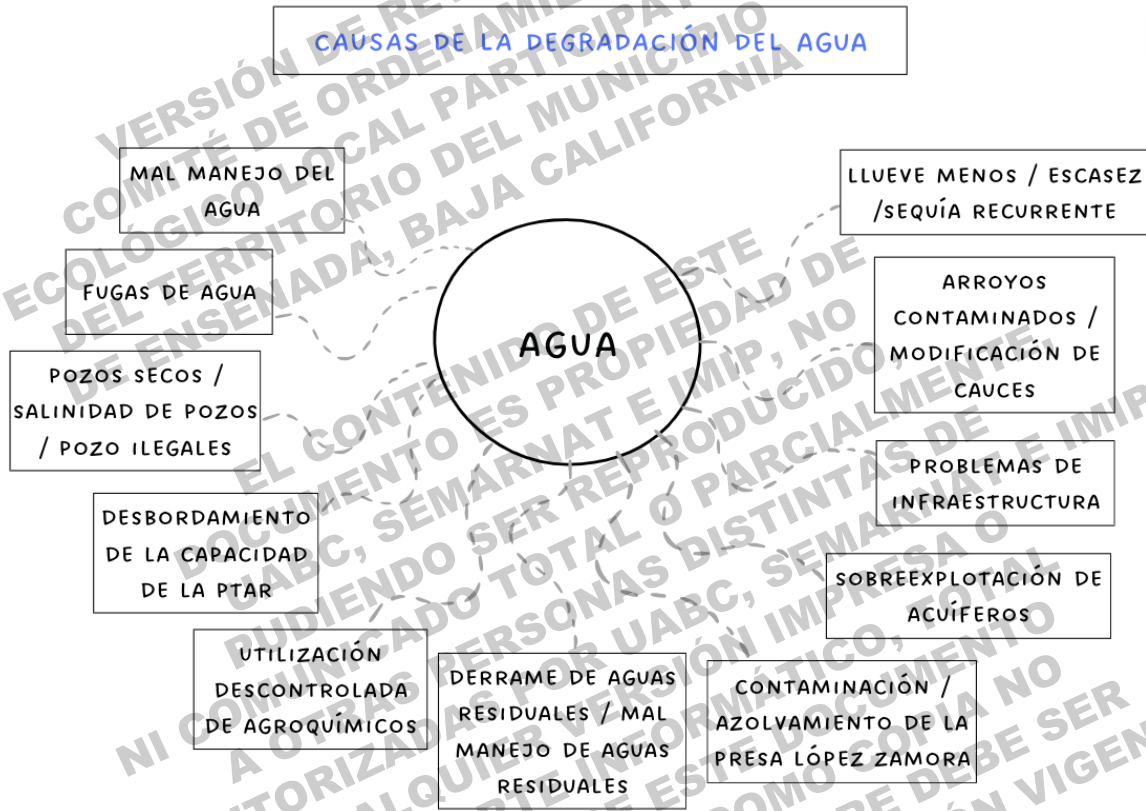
CAUSAS DE LA DEGRADACIÓN DEL AGUA

AGUA

MAL MANEJO DEL AGUA

FUGAS DE AGUA

POZOS SECOS / SALINIDAD DE POZOS / POZO ILEGALES

DESBORDAMIENTO DE LA CAPACIDAD DE LA PTAR

UTILIZACIÓN DESCONTROLADA DE AGROQUÍMICOS

DERRAME DE AGUAS RESIDUALES / MAL MANEJO DE AGUAS RESIDUALES

CONTAMINACIÓN / AZOLVAMIENTO DE LA PRESA LÓPEZ ZAMORA

SOBREEXPLOTACIÓN DE ACUÍFEROS

PROBLEMAS DE INFRAESTRUCTURA

ARROYOS CONTAMINADOS / MODIFICACIÓN DE CAUCES

LLUEVE MENOS / ESCASEZ /SEQUÍA RECURRENTE

VERSIÓN DE REVISIÓN COMITÉ DE ORDENAMIENTO ECOLÓGICO LOCAL PARTICIPATIVO DEL TERRITORIO DEL MUNICIPIO DE ENSENADA, BAJA CALIFORNIA EL CONTENIDO DE ESTE DOCUMENTO ES PROPIEDAD DE UABC, SEMARNAT E IMIP, NO PUDIENDO SER REPRODUCIDO, PARCIALMENTE NI COMUNICADO TOTAL O PARCIALMENTE A OTRAS PERSONAS DISTINTAS DE AUTORIZADAS POR UABC, SEMARNAT E IMIP CUALQUIER VERSIÓN IMPRESA O INFORMÁTICO, TOTAL DE ESTE DOCUMENTO COMO COPIA NO DEBE SER VERSIÓN VIGENTE